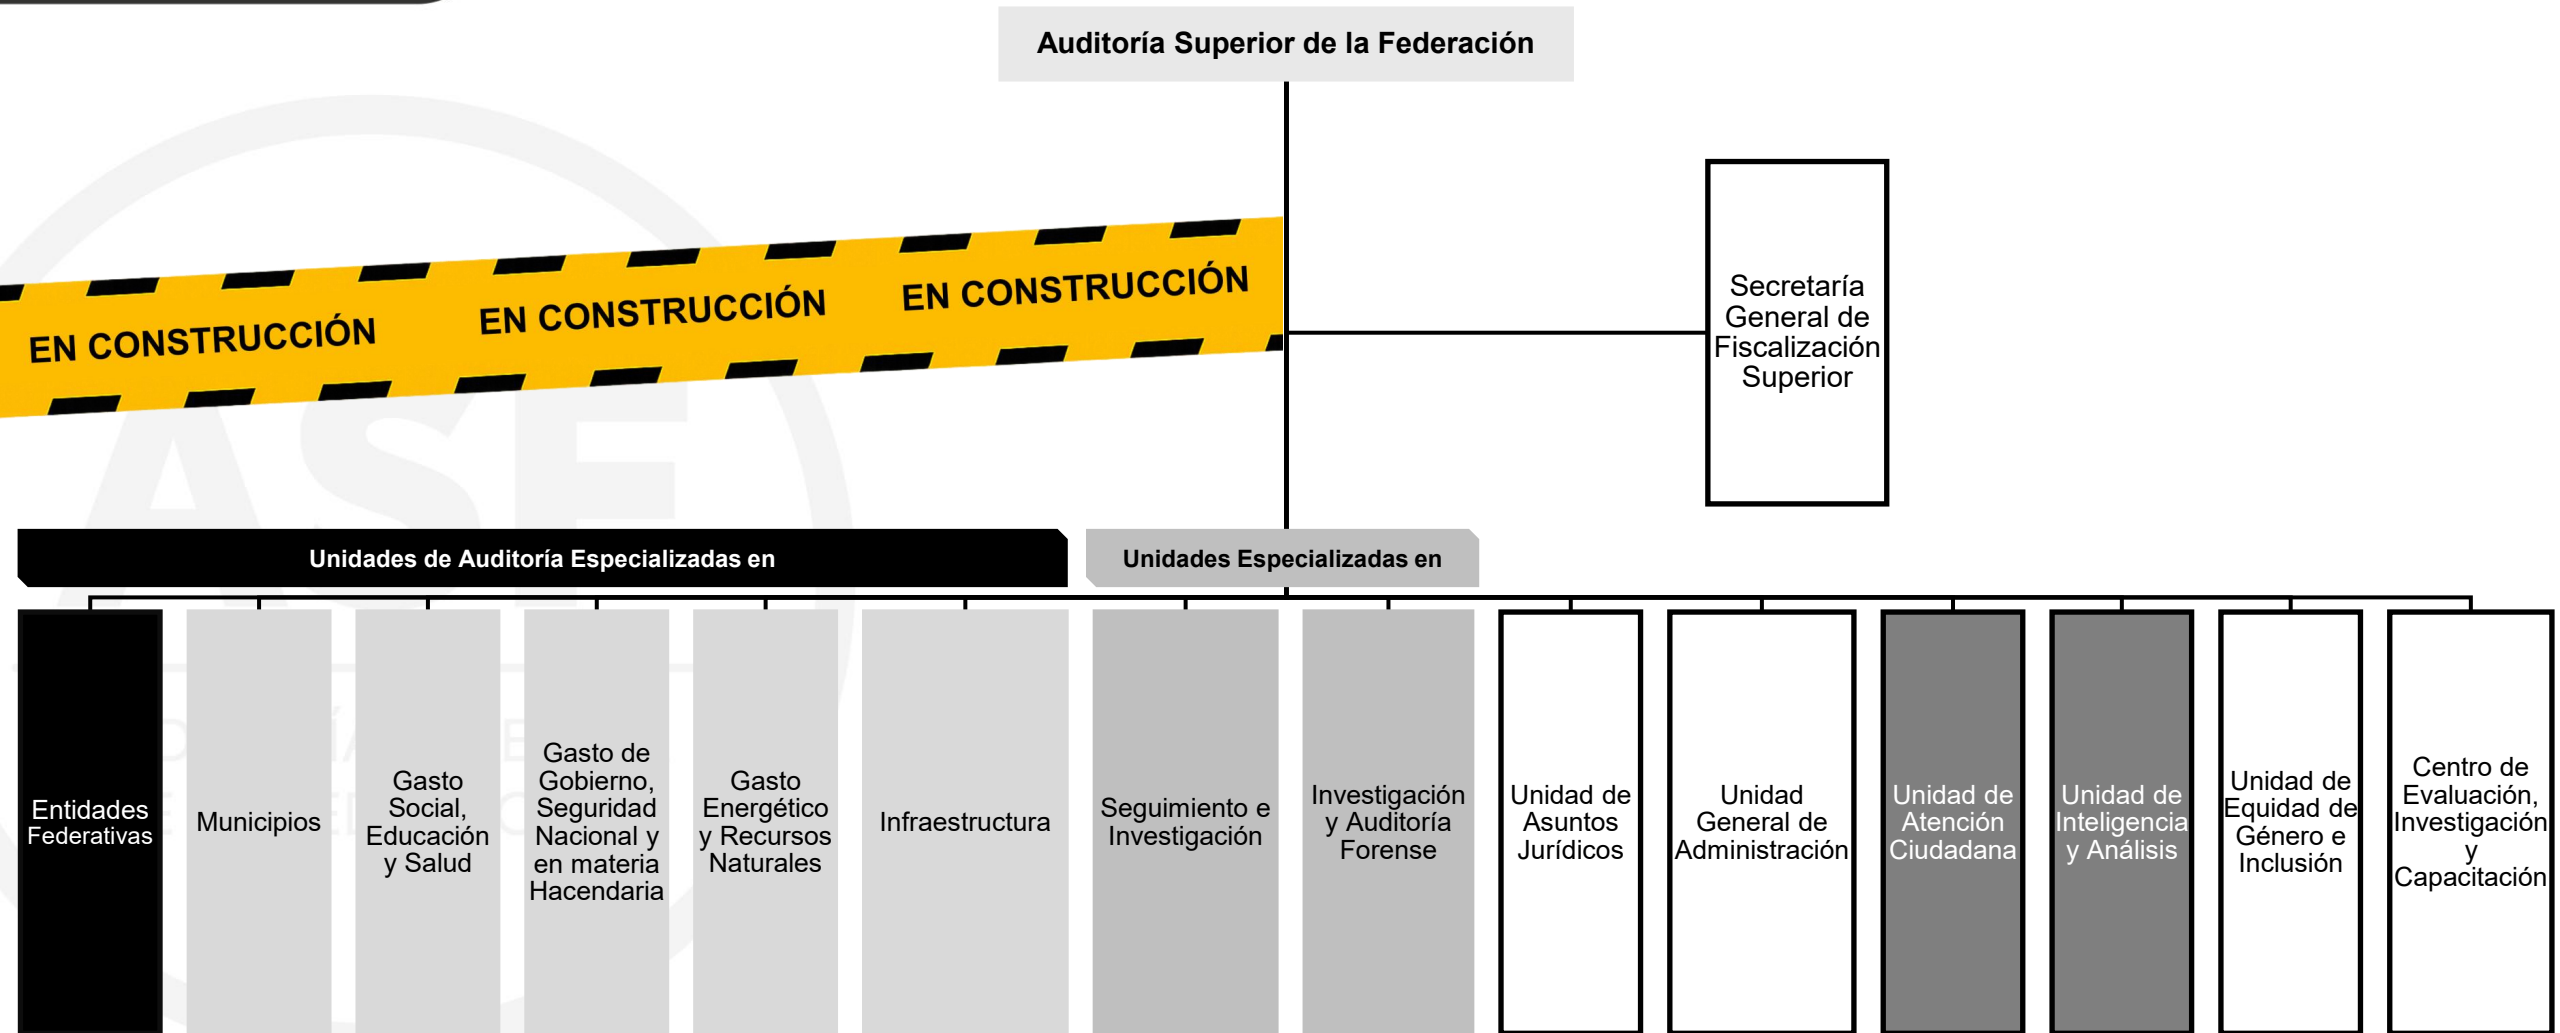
Auditoría Superior de la Federación

EN CONSTRUCCIÓN EN CONSTRUCCIÓN EN CONSTRUCCIÓN

Secretaría General de Fiscalización Superior

Unidades de Auditoría Especializadas en

Unidades Especializadas en

Entidades Federativas

Municipios

Gasto Social, Educación y Salud

Gasto de Gobierno, Seguridad Nacional y en materia Hacendaria

Gasto Energético y Recursos Naturales

Infraestructura

Seguimiento e Investigación

Investigación y Auditoría Forense

Unidad de Asuntos Jurídicos

Unidad General de Administración

Unidad de Atención Ciudadana

Unidad de Inteligencia y Análisis

Unidad de Equidad de Género e Inclusión

Centro de Evaluación, Investigación y Capacitación